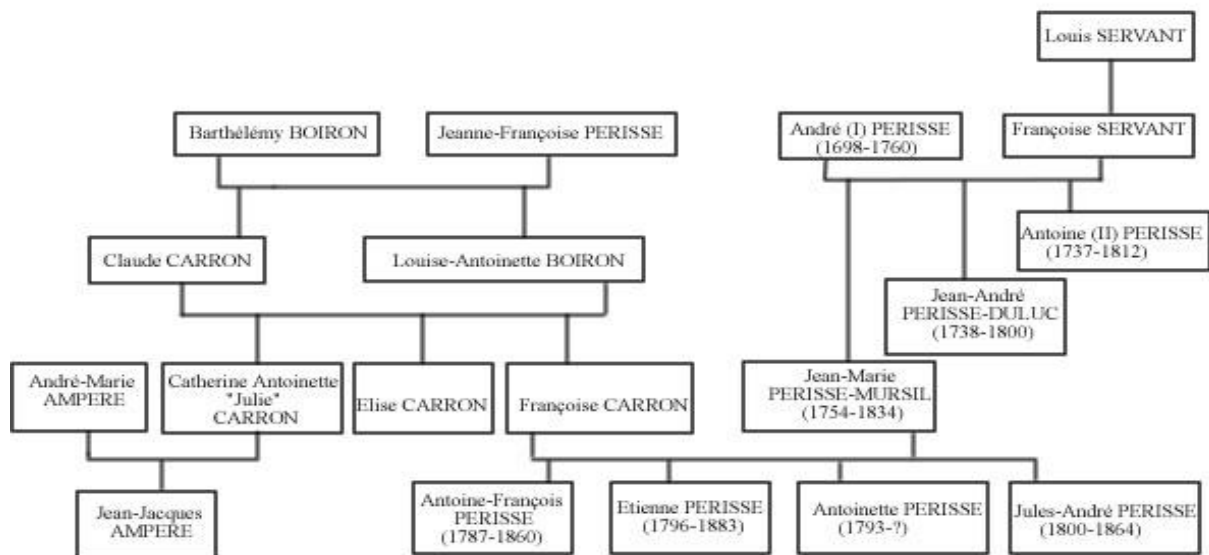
Louis SERVANT

Barthélémy BOIRON

Jeanne-Françoise PERISSE

André (I) PERISSE (1698-1760)

Françoise SERVANT

Antoine (II) PERISSE (1737-1812)

Claude CARRON

Louise-Antoinette BOIRON

Jean-André PERISSE-DULUC (1738-1800)

André-Marie AMPERE

Catherine Antoinette "Julie" CARRON

Elise CARRON

Françoise CARRON

Jean-Marie PERISSE-MURSIL (1754-1834)

Jean-Jacques AMPERE

Antoine-François PERISSE (1787-1860)

Etienne PERISSE (1796-1883)

Antoinette PERISSE (1793-?)

Jules-André PERISSE (1800-1864)